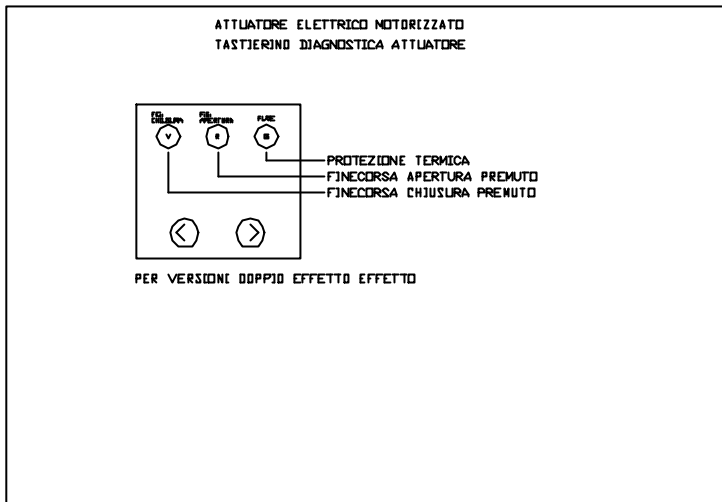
ATTUATORE ELETTRICO MOTORIZZATO
TASTIERINO DIAGNOSTICA ATTUATORE

FC1 CHIUSURA

FC2 APERTURA

PLAC

V

PROTEZIONE TERMICA
FINECORSA APERTURA PREMUTO
FINECORSA CHIUSURA PREMUTO

PER VERSIONI DOPPIO EFFETTO EFFETTO